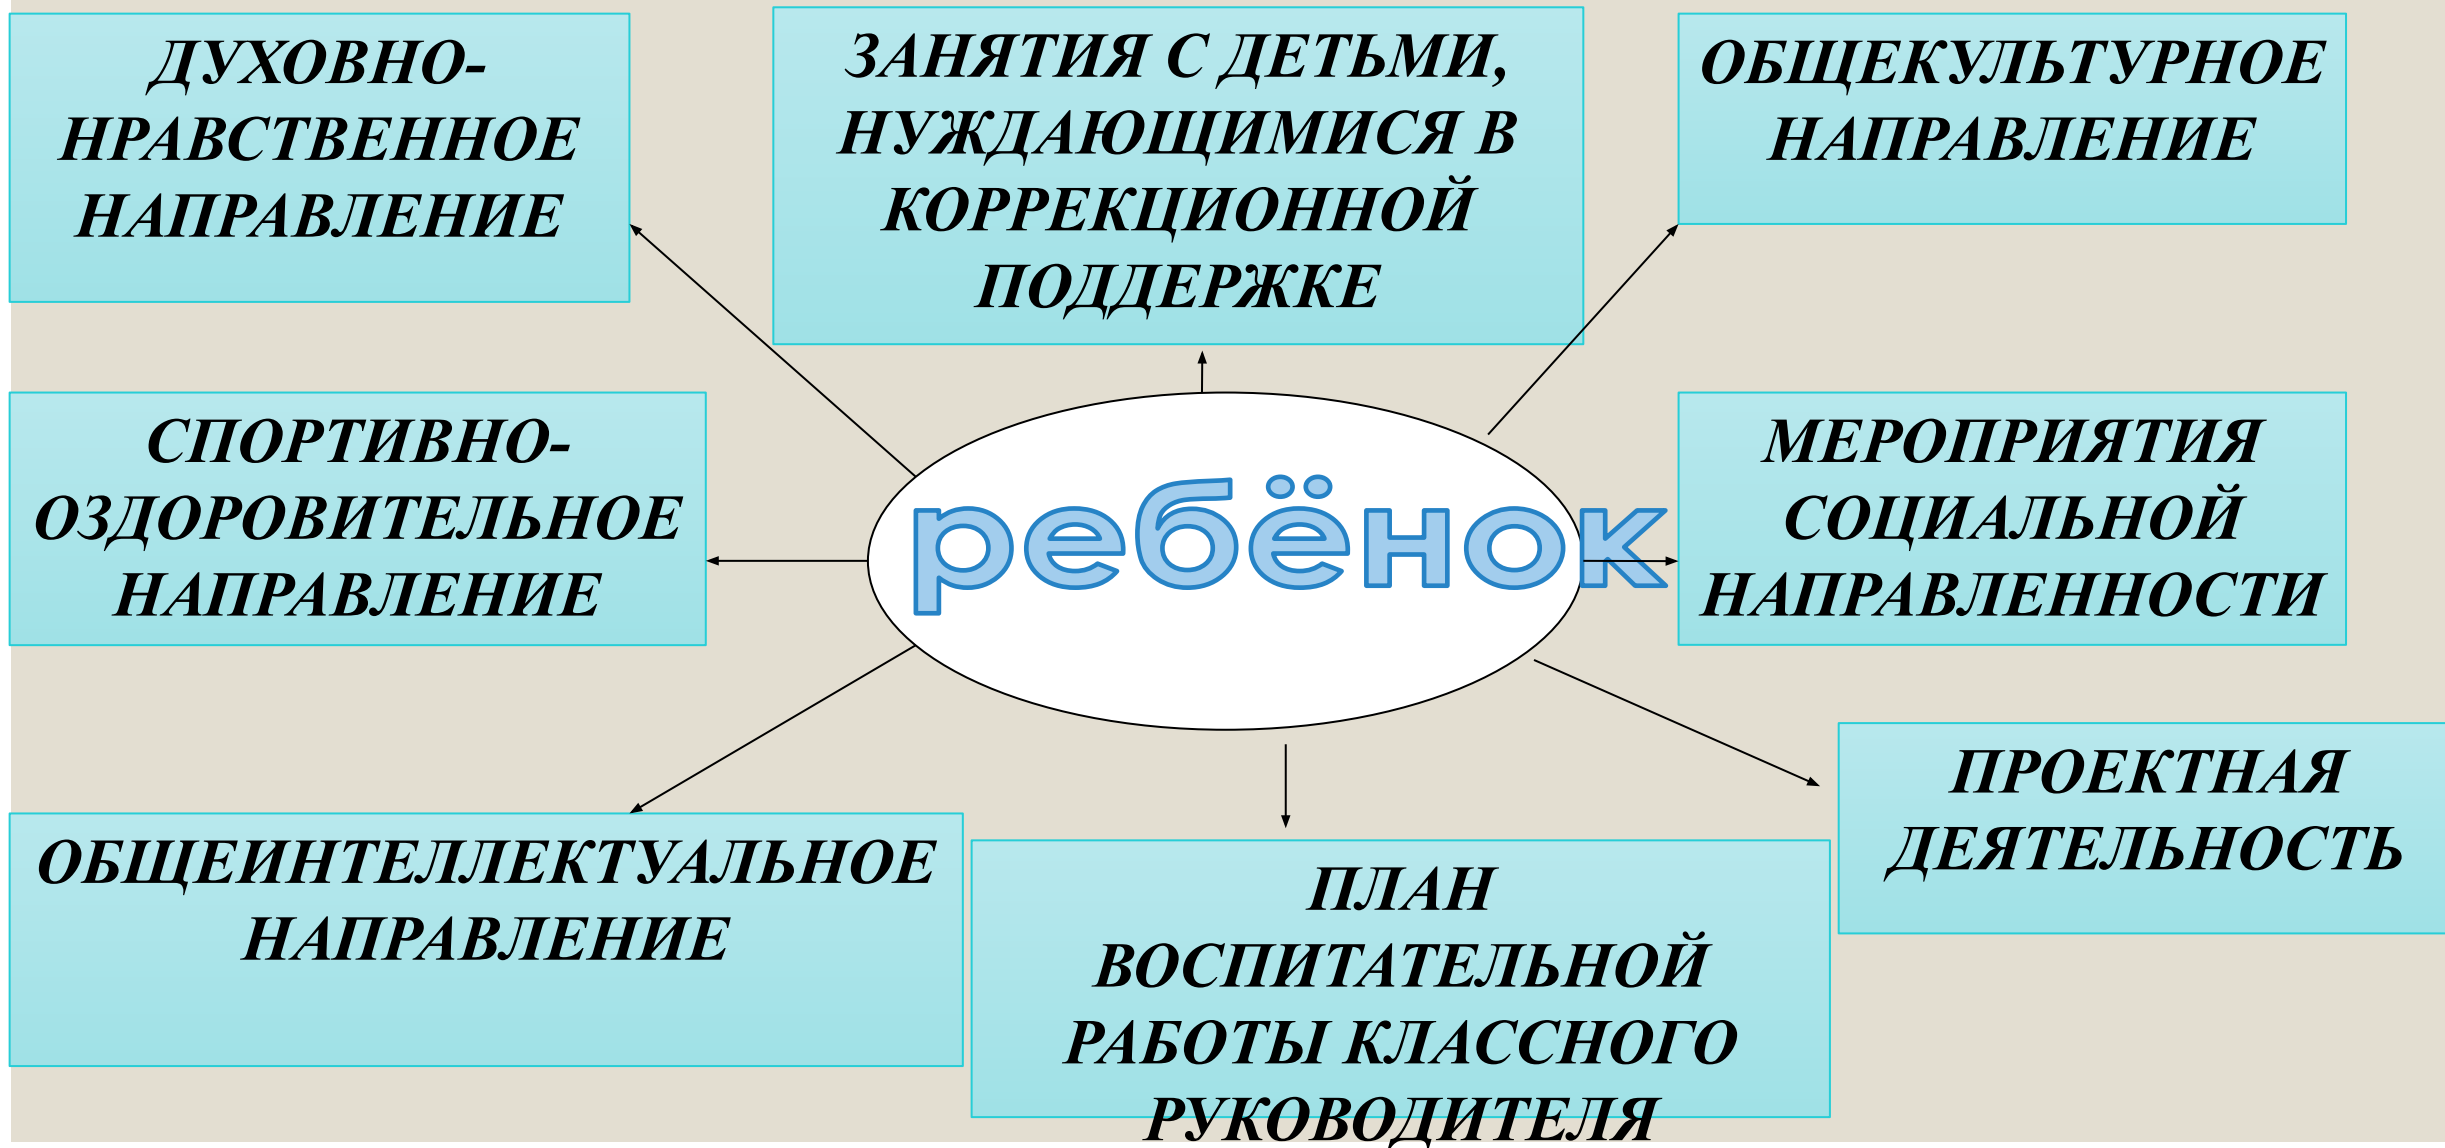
ДУХОВНО-НРАВСТВЕННОЕ НАПРАВЛЕНИЕ

ЗАНЯТИЯ С ДЕТЬМИ, НУЖДАЮЩИМИСЯ В КОРРЕКЦИОННОЙ ПОДДЕРЖКЕ

ОБЩЕКУЛЬТУРНОЕ НАПРАВЛЕНИЕ

СПОРТИВНО-ОЗДОРОВИТЕЛЬНОЕ НАПРАВЛЕНИЕ

ребёнок

МЕРОПРИЯТИЯ СОЦИАЛЬНОЙ НАПРАВЛЕННОСТИ

ПРОЕКТНАЯ ДЕЯТЕЛЬНОСТЬ

ОБЩЕИНТЕЛЛЕКТУАЛЬНОЕ НАПРАВЛЕНИЕ

ПЛАН ВОСПИТАТЕЛЬНОЙ РАБОТЫ КЛАССНОГО РУКОВОДИТЕЛЯ